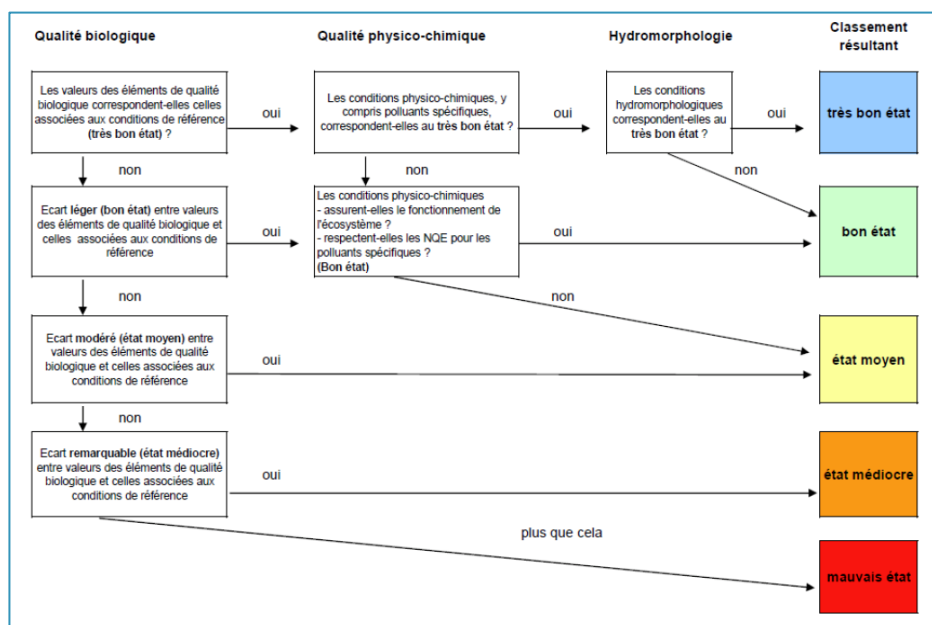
Qualité biologique

Qualité physico-chimique

Hydromorphologie

Classement résultant

Les valeurs des éléments de qualité biologique correspondent-elles celles associées aux conditions de référence (très bon état) ?

oui

Les conditions physico-chimiques, y compris polluants spécifiques, correspondent-elles au très bon état ?

oui

Les conditions hydromorphologiques correspondent-elles au très bon état ?

oui

très bon état

non

non

non

Ecart léger (bon état) entre valeurs des éléments de qualité biologique et celles associées aux conditions de référence

oui

Les conditions physico-chimiques
- assurent-elles le fonctionnement de l'écosystème ?
- respectent-elles les NQE pour les polluants spécifiques ?
(Bon état)

oui

bon état

non

non

Ecart modéré (état moyen) entre valeurs des éléments de qualité biologique et celles associées aux conditions de référence

oui

état moyen

non

Ecart remarquable (état médiocre) entre valeurs des éléments de qualité biologique et celles associées aux conditions de référence

oui

état médiocre

plus que cela

mauvais état